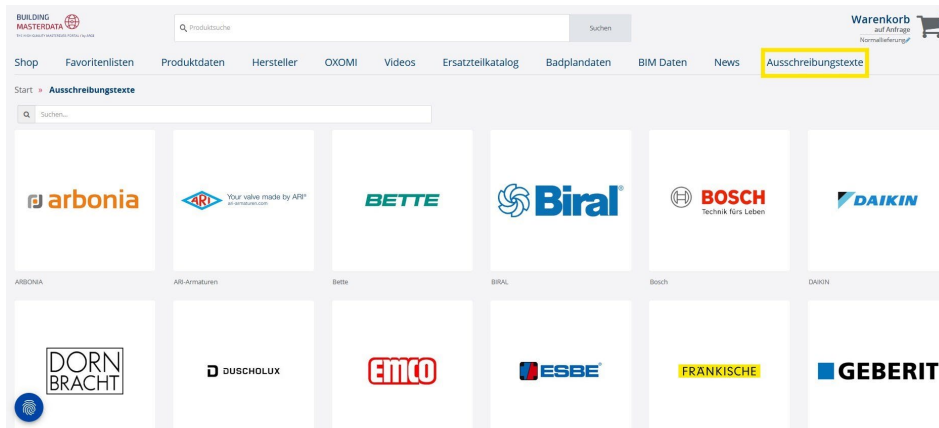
BUILDING MASTERDATA
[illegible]

Produktsuche

Suchen

Warenkorb
auf Anfrage
Normallieferung

Shop Favoritenlisten Produktdaten Hersteller OXOMI Videos Ersatzteilkatalog Badplandaten BIM Daten News Ausschreibungstexte

Start » Ausschreibungstexte

Suchen...

arbonia

ARI Your valve made by ARI®
ari-armaturen.com

BETTE

Biral

BOSCH
Technik fürs Leben

DAIKIN

ARBONIA

ARI-Armaturen

Bette

BIRAL

Bosch

DAIKIN

DORN
BRACHT

DUSCHOLUX

EMCO

ESBE

FRÄNKISCHE

GEBERIT